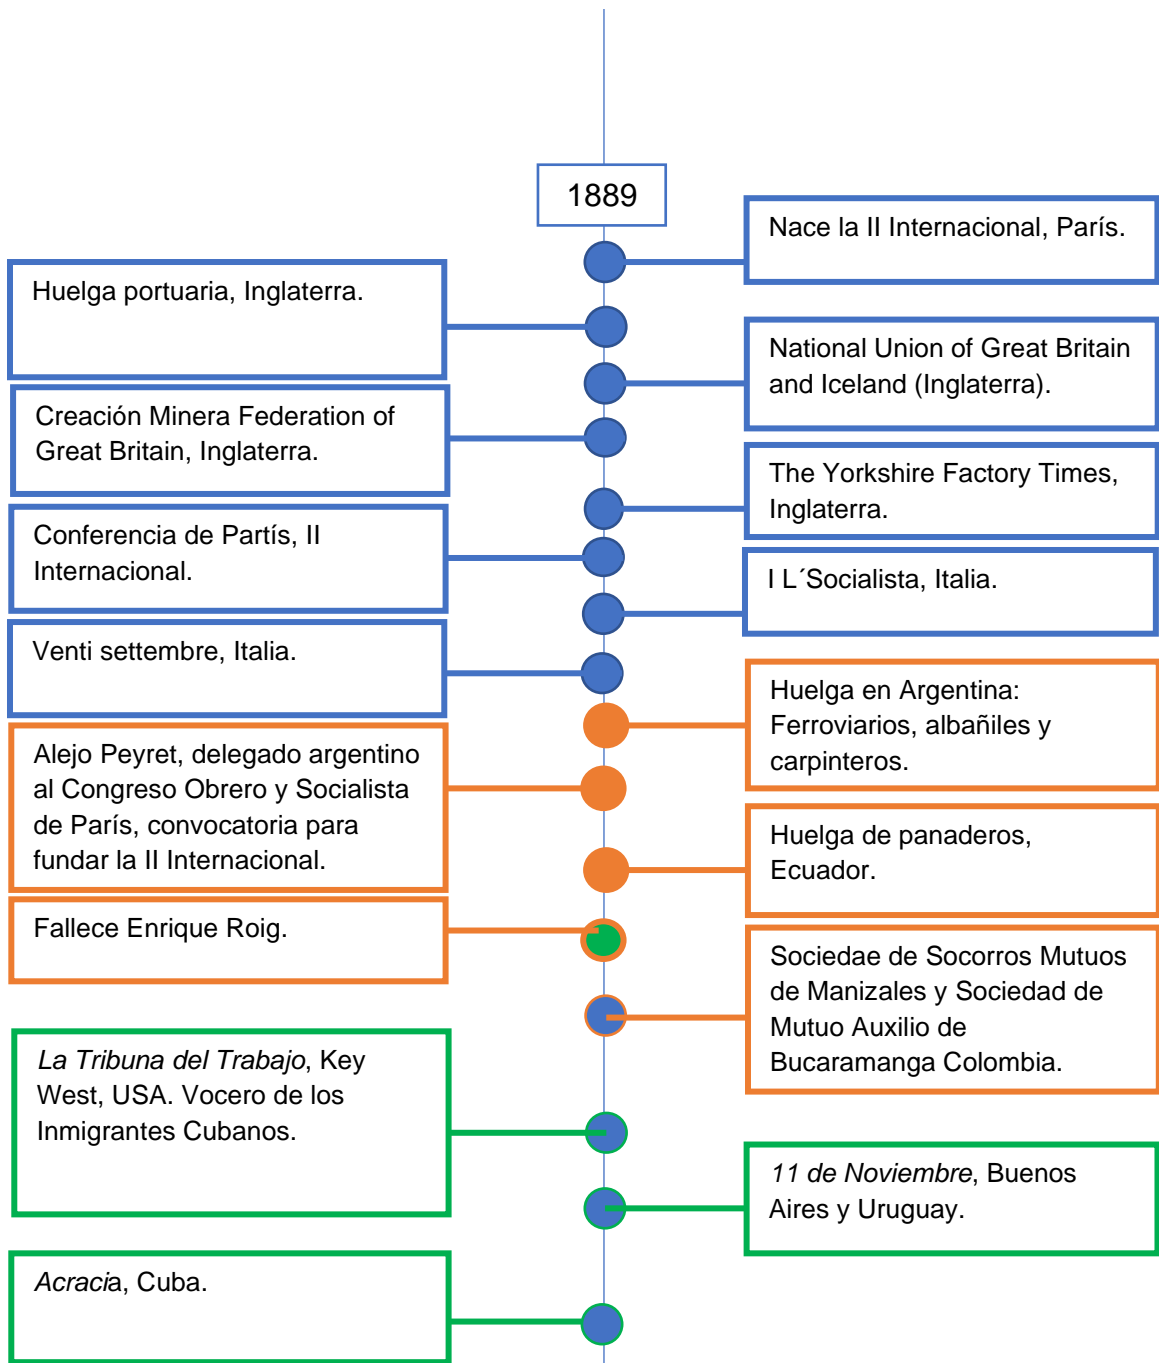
1889

Nace la II Internacional, París.

Huelga portuaria, Inglaterra.

National Union of Great Britain and Iceland (Inglaterra).

Creación Minera Federation of Great Britain, Inglaterra.

The Yorkshire Factory Times, Inglaterra.

Conferencia de Partís, II Internacional.

I L´Socialista, Italia.

Venti settembre, Italia.

Huelga en Argentina: Ferroviarios, albañiles y carpinteros.

Alejo Peyret, delegado argentino al Congreso Obrero y Socialista de París, convocatoria para fundar la II Internacional.

Huelga de panaderos, Ecuador.

Fallece Enrique Roig.

Sociedae de Socorros Mutuos de Manizales y Sociedad de Mutuo Auxilio de Bucaramanga Colombia.

*La Tribuna del Trabajo*, Key West, USA. Vocero de los Inmigrantes Cubanos.

*11 de Noviembre*, Buenos Aires y Uruguay.

*Acracia*, Cuba.